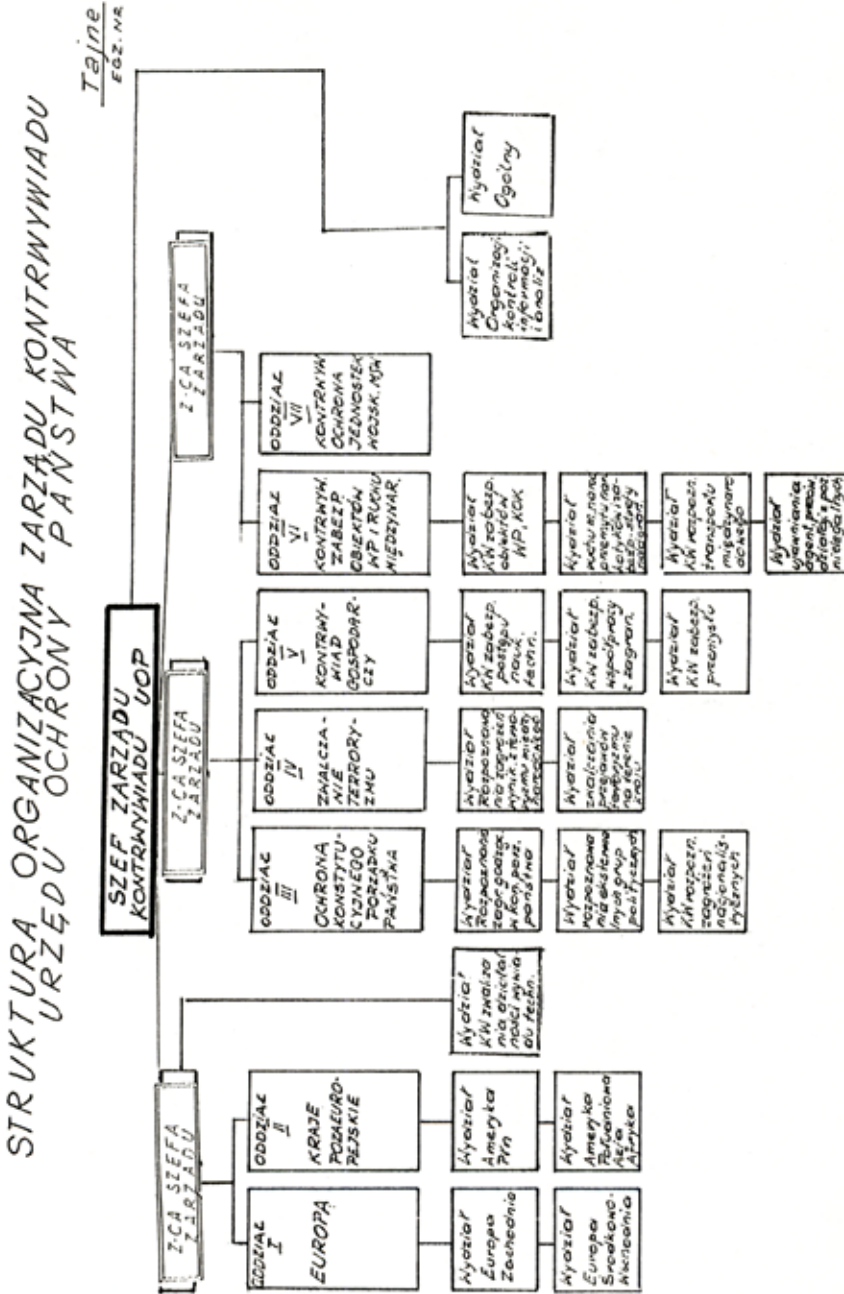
STRUKTURA ORGANIZACYJNA ZARZĄDU KONTRWYWIADU URZĘDU OCHRONY PAŃSTWA

Tajne
EGZ. NR

SZEF ZARZĄDU KONTRWYWIADU UOP

Z-CA SZEFA ZARZĄDU

Z-CA SZEFA ZARZĄDU

Z-CA SZEFA ZARZĄDU

Wydział Ogólny

Wydział Organizacji, kontroli, informacji i analiz

ODDZIAŁ I EUROPA

Wydział Europa Zachodnia

Wydział Europa Środkowo-Wschodnia

ODDZIAŁ II KRAJE POZAEUROPEJSKIE

Wydział Ameryka Płn

Wydział Ameryka Południowa, Azja, Afryka

Wydział KW zwalczania działalności wywiadu technicznego

ODDZIAŁ III OCHRONA KONSTYTUCYJNEGO PORZĄDKU PAŃSTWA

Wydział Rozpoznania zagrożeń w kom. pan. państwa

Wydział rozpoznania działalności grup politycznych

Wydział KW rozpozn. zagrożeń nacjonalistycznych

ODDZIAŁ IV ZWALCZANIE TERRORYZMU

Wydział Rozpoznania zagrożeń terrorystycznych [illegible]

Wydział zwalczania przestępczości na terenie kraju

ODDZIAŁ V KONTRWYWIAD GOSPODARCZY

Wydział KW zabezp. postępu nauk.-techn.

Wydział KW zabezp. współpracy z zagran.

Wydział KW zabezp. przemysłu

ODDZIAŁ VI KONTRWYW. ZABEZP. OBIEKTÓW WP I RUCHU MIĘDZYNAR.

Wydział KW zabezp. obiektów WP, KGK

Wydział ochrony nad przemytem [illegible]

Wydział KW rozpozn. transportu międzynarodowego

Wydział zwalczania agent. przeciw działalności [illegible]

ODDZIAŁ VII KONTRWYW. OCHRONA JEDNOSTEK WOJSK. MSW